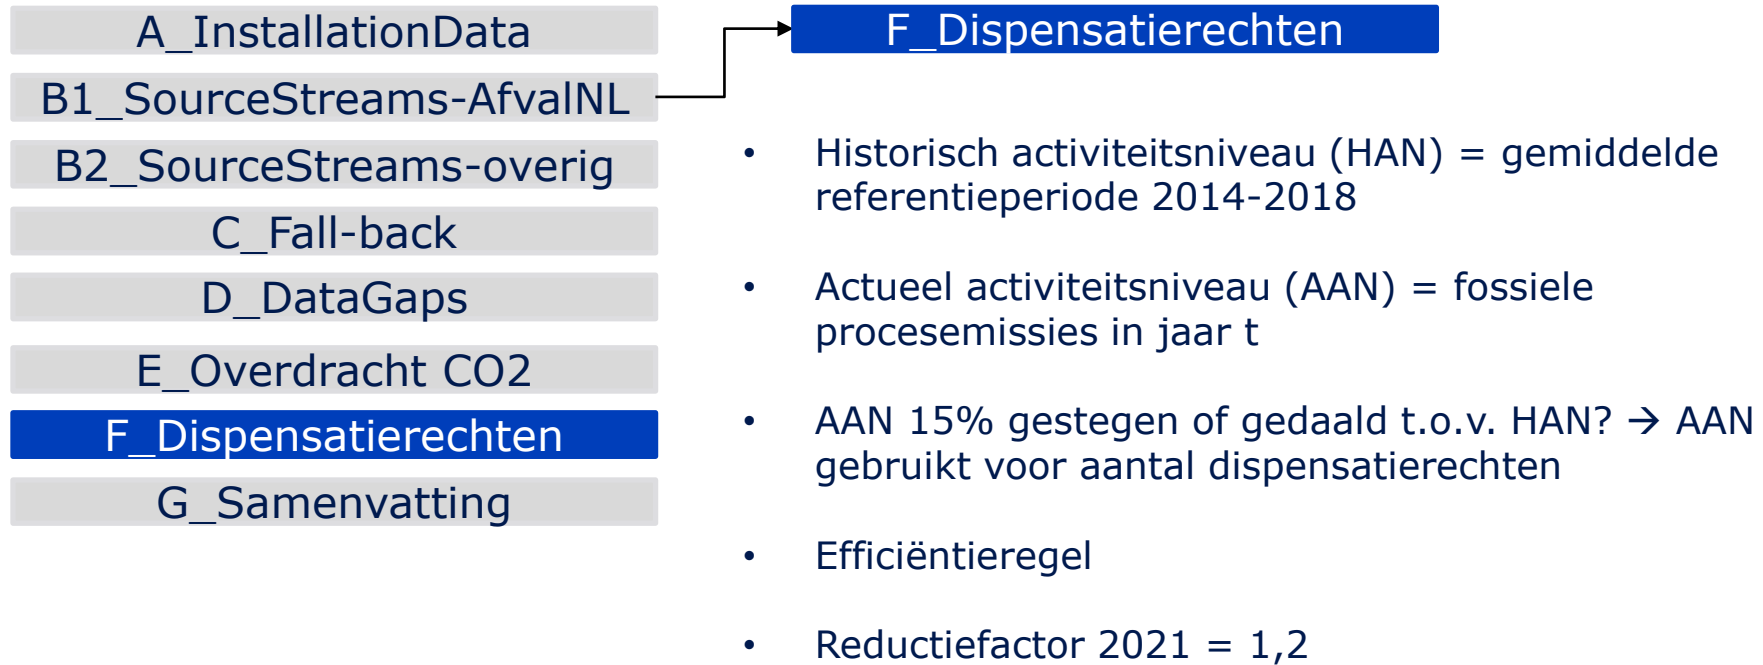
A_InstallationData

B1_SourceStreams-AfvalNL

B2_SourceStreams-overig

C_Fall-back

D_DataGaps

E_Overdracht CO2

F_Dispensatierechten

G_Samenvatting

F_Dispensatierechten

• Historisch activiteitsniveau (HAN) = gemiddelde referentieperiode 2014-2018

• Actueel activiteitsniveau (AAN) = fossiele procesemissies in jaar t

• AAN 15% gestegen of gedaald t.o.v. HAN? → AAN gebruikt voor aantal dispensatierechten

• Efficiëntieregel

• Reductiefactor 2021 = 1,2